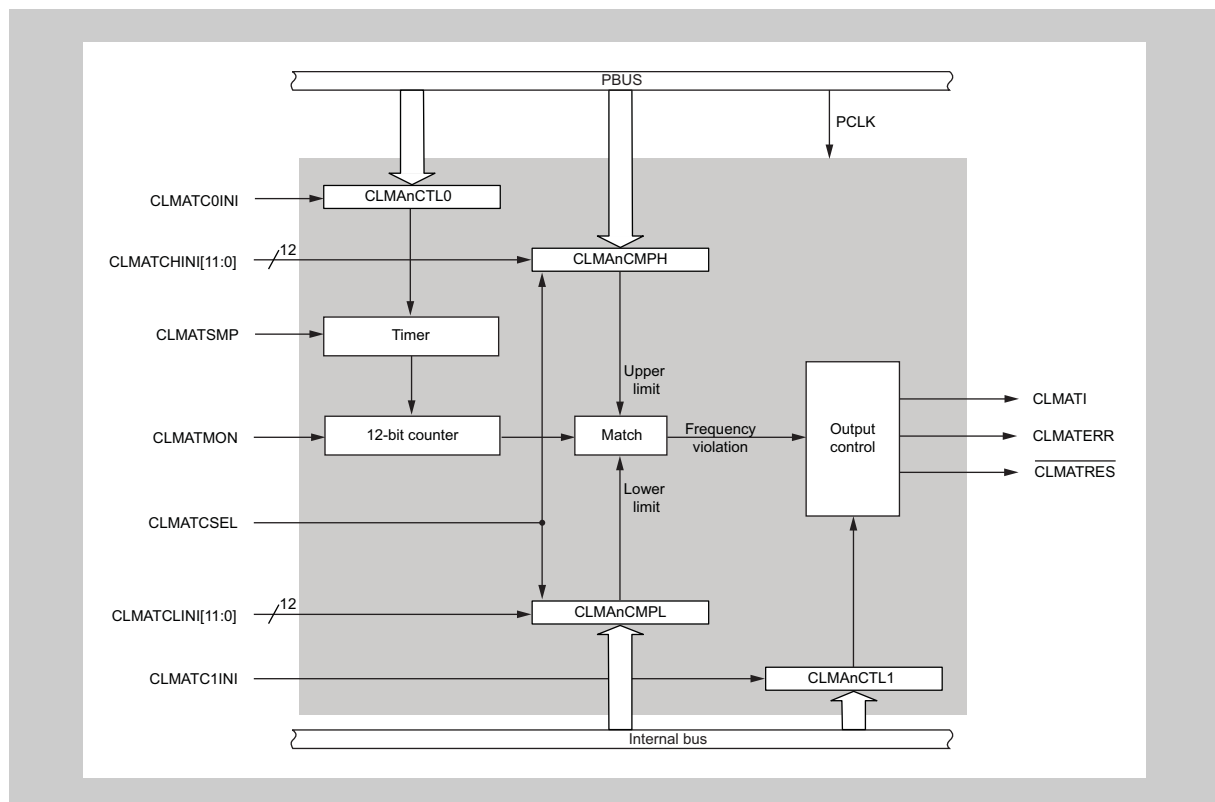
PBUS

PCLK

CLMATC0INI

CLMAnCTL0

CLMATCHINI[11:0]

12

CLMAnCMPH

CLMATSMP

Timer

Upper limit

CLMATMON

12-bit counter

Match

Frequency violation

Output control

CLMATI

CLMATERR

$\overline{\text{CLMATRES}}$

Lower limit

CLMATCSEL

CLMATCLINI[11:0]

12

CLMAnCMPL

CLMATC1INI

CLMAnCTL1

Internal bus